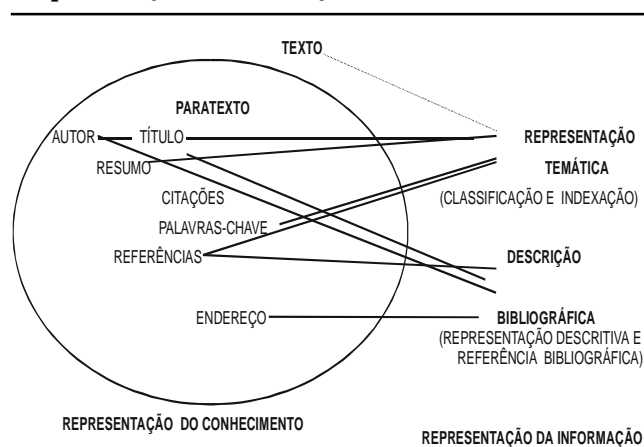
TEXTO

PARATEXTO

AUTOR

TÍTULO

RESUMO

CITAÇÕES

PALAVRAS-CHAVE

REFERÊNCIAS

ENDEREÇO

REPRESENTAÇÃO

TEMÁTICA

(CLASSIFICAÇÃO E INDEXAÇÃO)

DESCRIÇÃO

BIBLIOGRÁFICA

(REPRESENTAÇÃO DESCRITIVA E REFERÊNCIA BIBLIOGRÁFICA)

REPRESENTAÇÃO DO CONHECIMENTO

REPRESENTAÇÃO DA INFORMAÇÃO